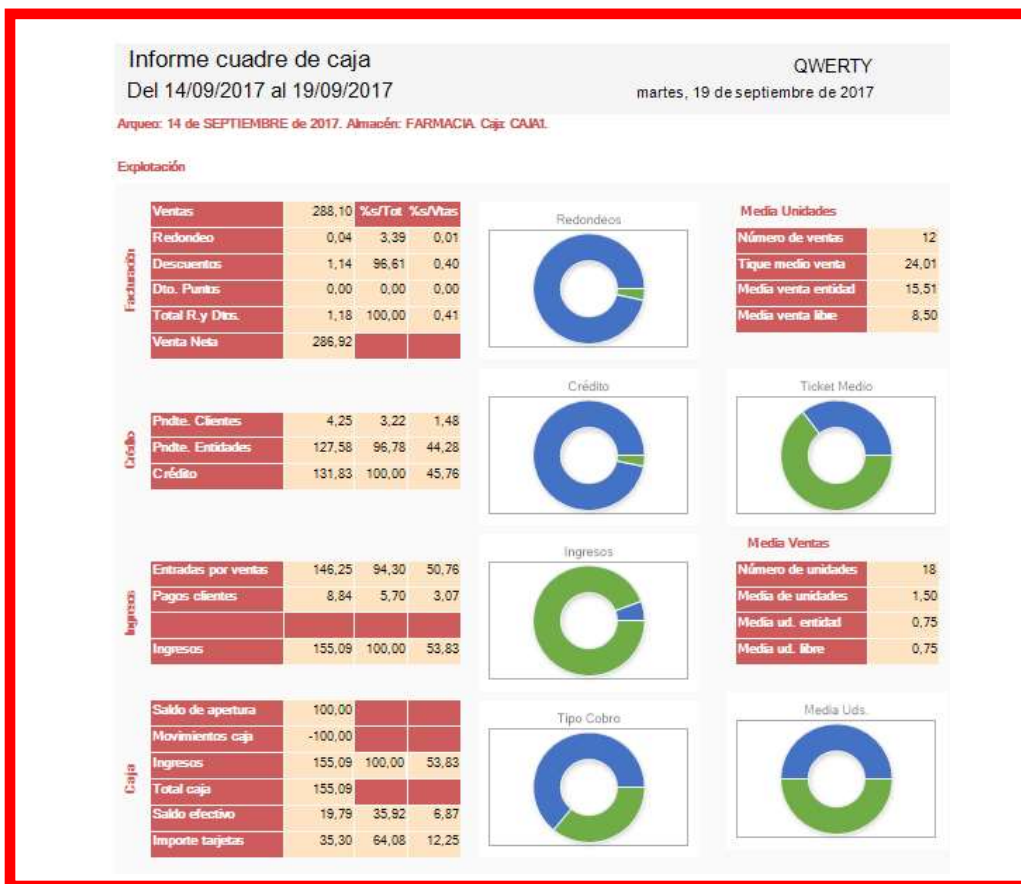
Informe cuadre de caja
Del 14/09/2017 al 19/09/2017

QWERTY
martes, 19 de septiembre de 2017

Arqueo: 14 de SEPTIEMBRE de 2017. Almacén: FARMACIA. Caja: CAJA1.

Explotación

Facturación

| Ventas | 288,10 | %s/Tot | %s/Vtas |
|---|---|---|---|
| Redondeo | 0,04 | 3,39 | 0,01 |
| Descuentos | 1,14 | 96,61 | 0,40 |
| Dto. Puntos | 0,00 | 0,00 | 0,00 |
| Total R.y Dtos. | 1,18 | 100,00 | 0,41 |
| Venta Neta | 286,92 | | |

Redondeos

Media Unidades

| Número de ventas | 12 |
|---|---|
| Tique medio venta | 24,01 |
| Media venta entidad | 15,51 |
| Media venta libre | 8,50 |

Crédito

| Pndte. Clientes | 4,25 | 3,22 | 1,48 |
|---|---|---|---|
| Pndte. Entidades | 127,58 | 96,78 | 44,28 |
| Crédito | 131,83 | 100,00 | 45,76 |

Crédito

Ticket Medio

Ingresos

| Entradas por ventas | 146,25 | 94,30 | 50,76 |
|---|---|---|---|
| Pagos clientes | 8,84 | 5,70 | 3,07 |
| | | | |
| Ingresos | 155,09 | 100,00 | 53,83 |

Ingresos

Media Ventas

| Número de unidades | 18 |
|---|---|
| Media de unidades | 1,50 |
| Media ud. entidad | 0,75 |
| Media ud. libre | 0,75 |

Caja

| Saldo de apertura | 100,00 | | |
|---|---|---|---|
| Movimientos caja | -100,00 | | |
| Ingresos | 155,09 | 100,00 | 53,83 |
| Total caja | 155,09 | | |
| Saldo efectivo | 19,79 | 35,92 | 6,87 |
| Importe tarjetas | 35,30 | 64,08 | 12,25 |

Tipo Cobro

Media Uds.